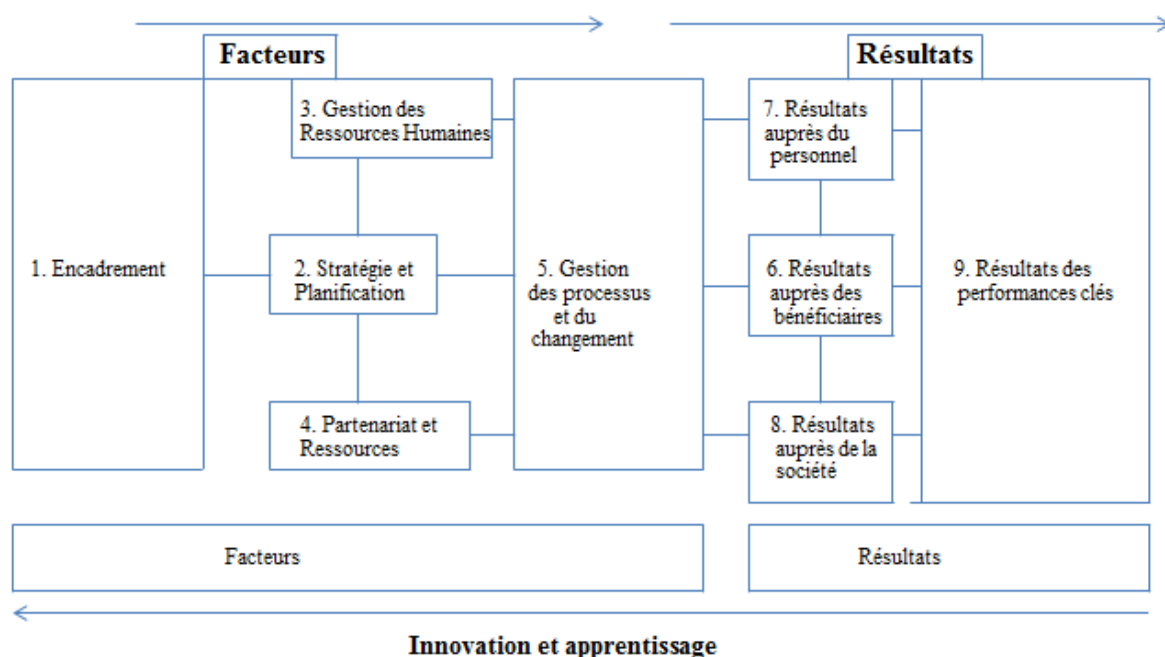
Facteurs

Résultats

1. Encadrement

3. Gestion des Ressources Humaines

2. Stratégie et Planification

4. Partenariat et Ressources

5. Gestion des processus et du changement

7. Résultats auprès du personnel

6. Résultats auprès des bénéficiaires

8. Résultats auprès de la société

9. Résultats des performances clés

Facteurs

Résultats

Innovation et apprentissage